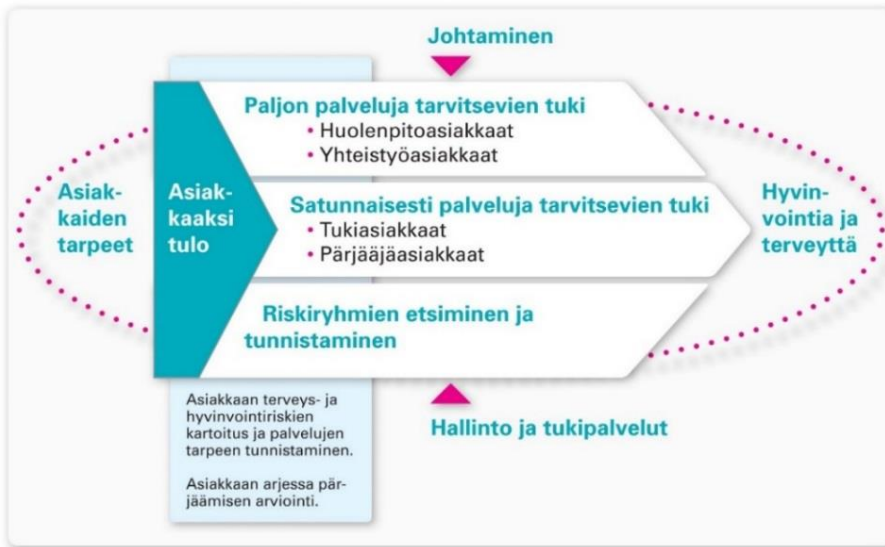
Johtaminen

Asiakkaiden tarpeet

Asiakkaaksi tulo

Paljon palveluja tarvitsevien tuki
• Huolenpitoasiakkaat
• Yhteistyöasiakkaat

Satunnaisesti palveluja tarvitsevien tuki
• Tukiasiakkaat
• Pärjääjäasiakkaat

Riskiryhmien etsiminen ja tunnistaminen

Hyvinvointia ja terveyttä

Asiakkaan terveys- ja hyvinvointiriskien kartoitus ja palvelujen tarpeen tunnistaminen.

Asiakkaan arjessa pärjäämisen arviointi.

Hallinto ja tukipalvelut